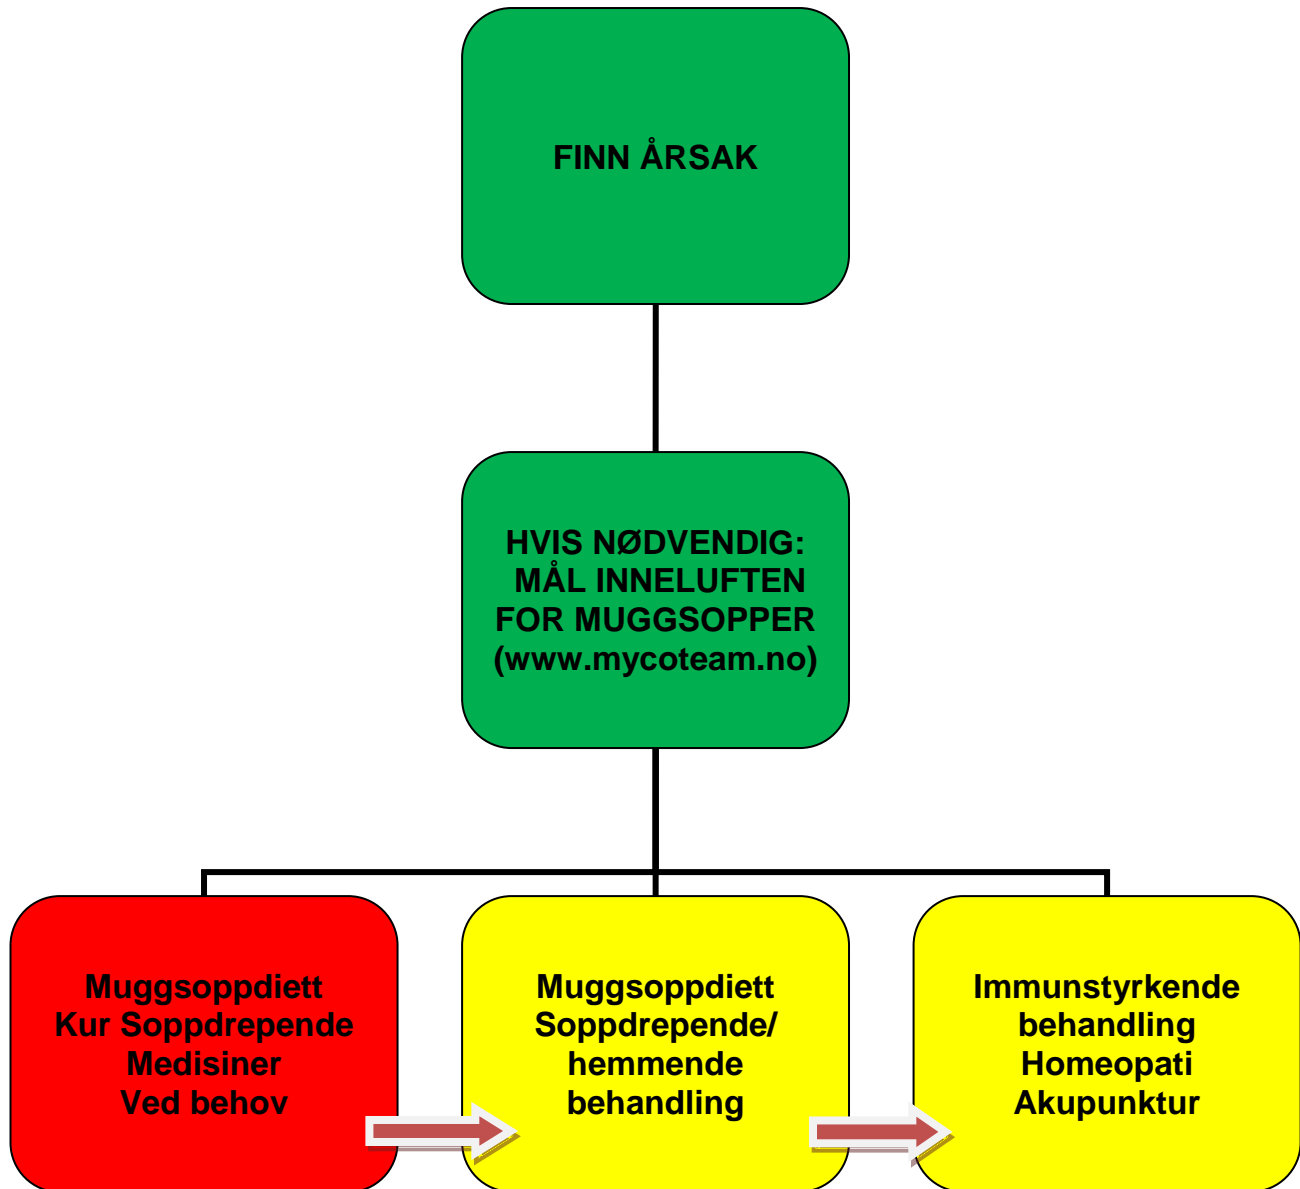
FINN ÅRSAK

HVIS NØDVENDIG:
MÅL INNELUFTEN
FOR MUGGSOPPER
(www.mycoteam.no)

Muggsoppdiett
Kur Soppdrepende
Medisiner
Ved behov

Muggsoppdiett
Soppdrepende/
hemmende
behandling

Immunstyrkende
behandling
Homeopati
Akupunktur